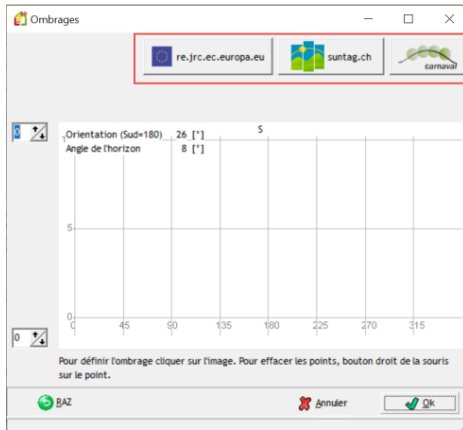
Ombrages

re.jrc.ec.europa.eu

suntag.ch

carnaval

0

Orientation (Sud=180) 26 [°]
Angle de l'horizon 8 [°]

S

5

0

0

45

90

135

180

225

270

315

Pour définir l'ombrage cliquer sur l'image. Pour effacer les points, bouton droit de la souris sur le point.

RAZ

Annuler

Ok